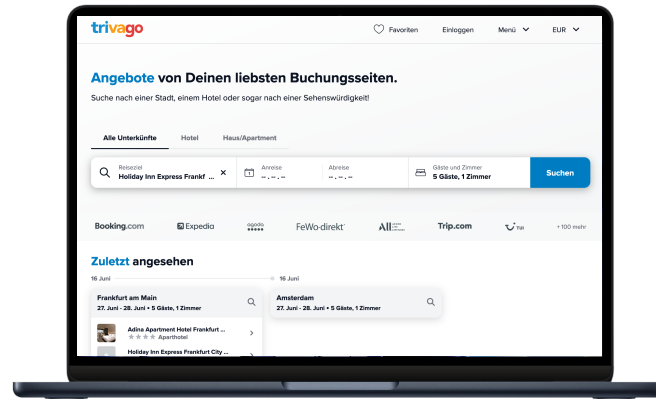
trivago

Favoriten Einloggen Menü EUR

Angebote von Deinen liebsten Buchungsseiten.

Suche nach einer Stadt, einem Hotel oder sogar nach einer Sehenswürdigkeit!

Alle Unterkünfte Hotel Haus/Apartment

Reiseziel
Holiday Inn Express Frankf ...

Anreise
-- . -- . --

Abreise
-- . -- . --

Gäste und Zimmer
5 Gäste, 1 Zimmer

Suchen

Booking.com Expedia agoda FeWo-direkt ALL Trip.com tui + 100 mehr

Zuletzt angesehen

16 Juni
Frankfurt am Main
27. Juni - 28. Juni • 5 Gäste, 1 Zimmer

Adina Apartment Hotel Frankfurt ...
Aparthotel

Holiday Inn Express Frankfurt City ...

16 Juni
Amsterdam
27. Juni - 28. Juni • 5 Gäste, 1 Zimmer